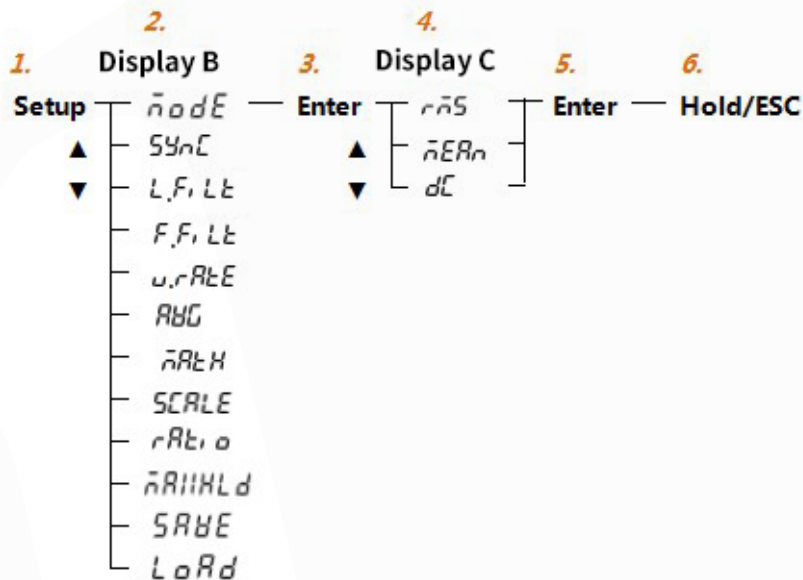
1. Setup ▲ ▼

2. Display B
$\bar{n}$odE
SYnC
L.Fi LE
F.Fi LE
u.rAtE
AVG
$\bar{n}$AtH
SCALE
rAti o
$\bar{n}$AIIHLd
SAVE
LoAd

3. Enter ▲ ▼

4. Display C
r$\bar{n}$S
$\bar{n}$EAn
dC

5. Enter

6. Hold/ESC